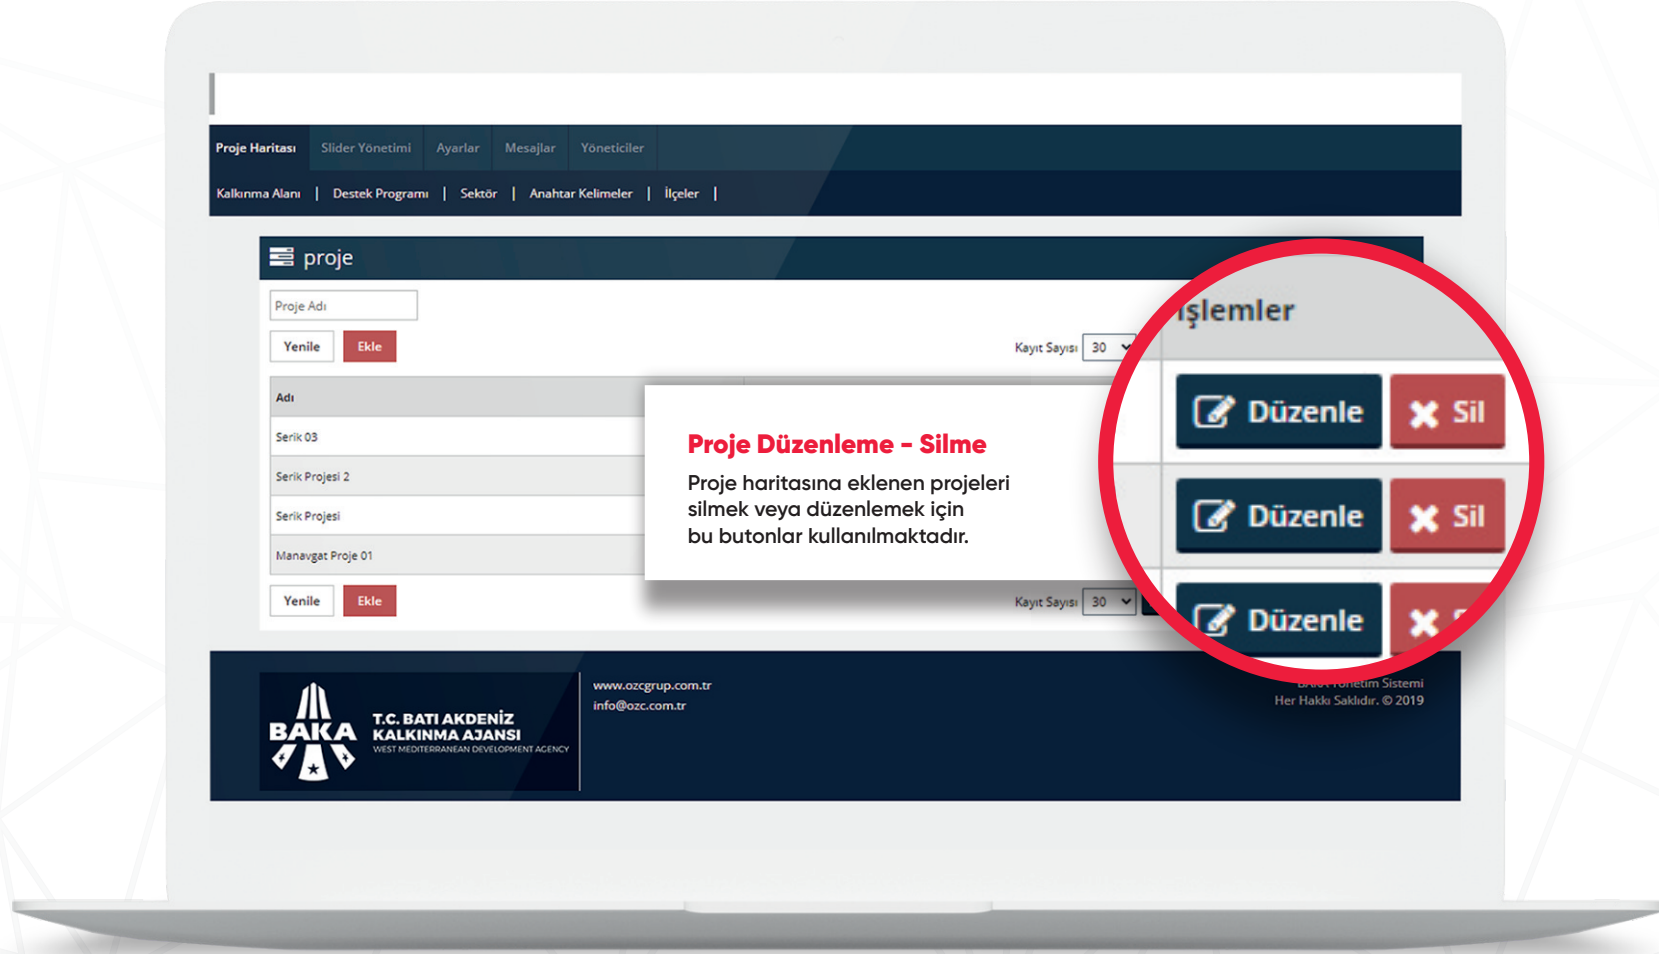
Proje Haritası | Slider Yönetimi | Ayarlar | Mesajlar | Yöneticiler

Kalkınma Alanı | Destek Programı | Sektör | Anahtar Kelimeler | İlçeler |

proje

Proje Adı

Yenile Ekle

Kayıt Sayısı 30

İşlemler

| Adı |
|---|
| Serik 03 |
| Serik Projesi 2 |
| Serik Projesi |
| Manavgat Proje 01 |

Düzenle Sil
Düzenle Sil
Düzenle

Proje Düzenleme - Silme

Proje haritasına eklenen projeleri silmek veya düzenlemek için bu butonlar kullanılmaktadır.

Yenile Ekle

Kayıt Sayısı 30

BAKA T.C. BATI AKDENİZ KALKINMA AJANSI WEST MEDITERRANEAN DEVELOPMENT AGENCY

www.ozcgrup.com.tr
info@ozc.com.tr

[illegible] Yönetim Sistemi
Her Hakkı Saklıdır. © 2019